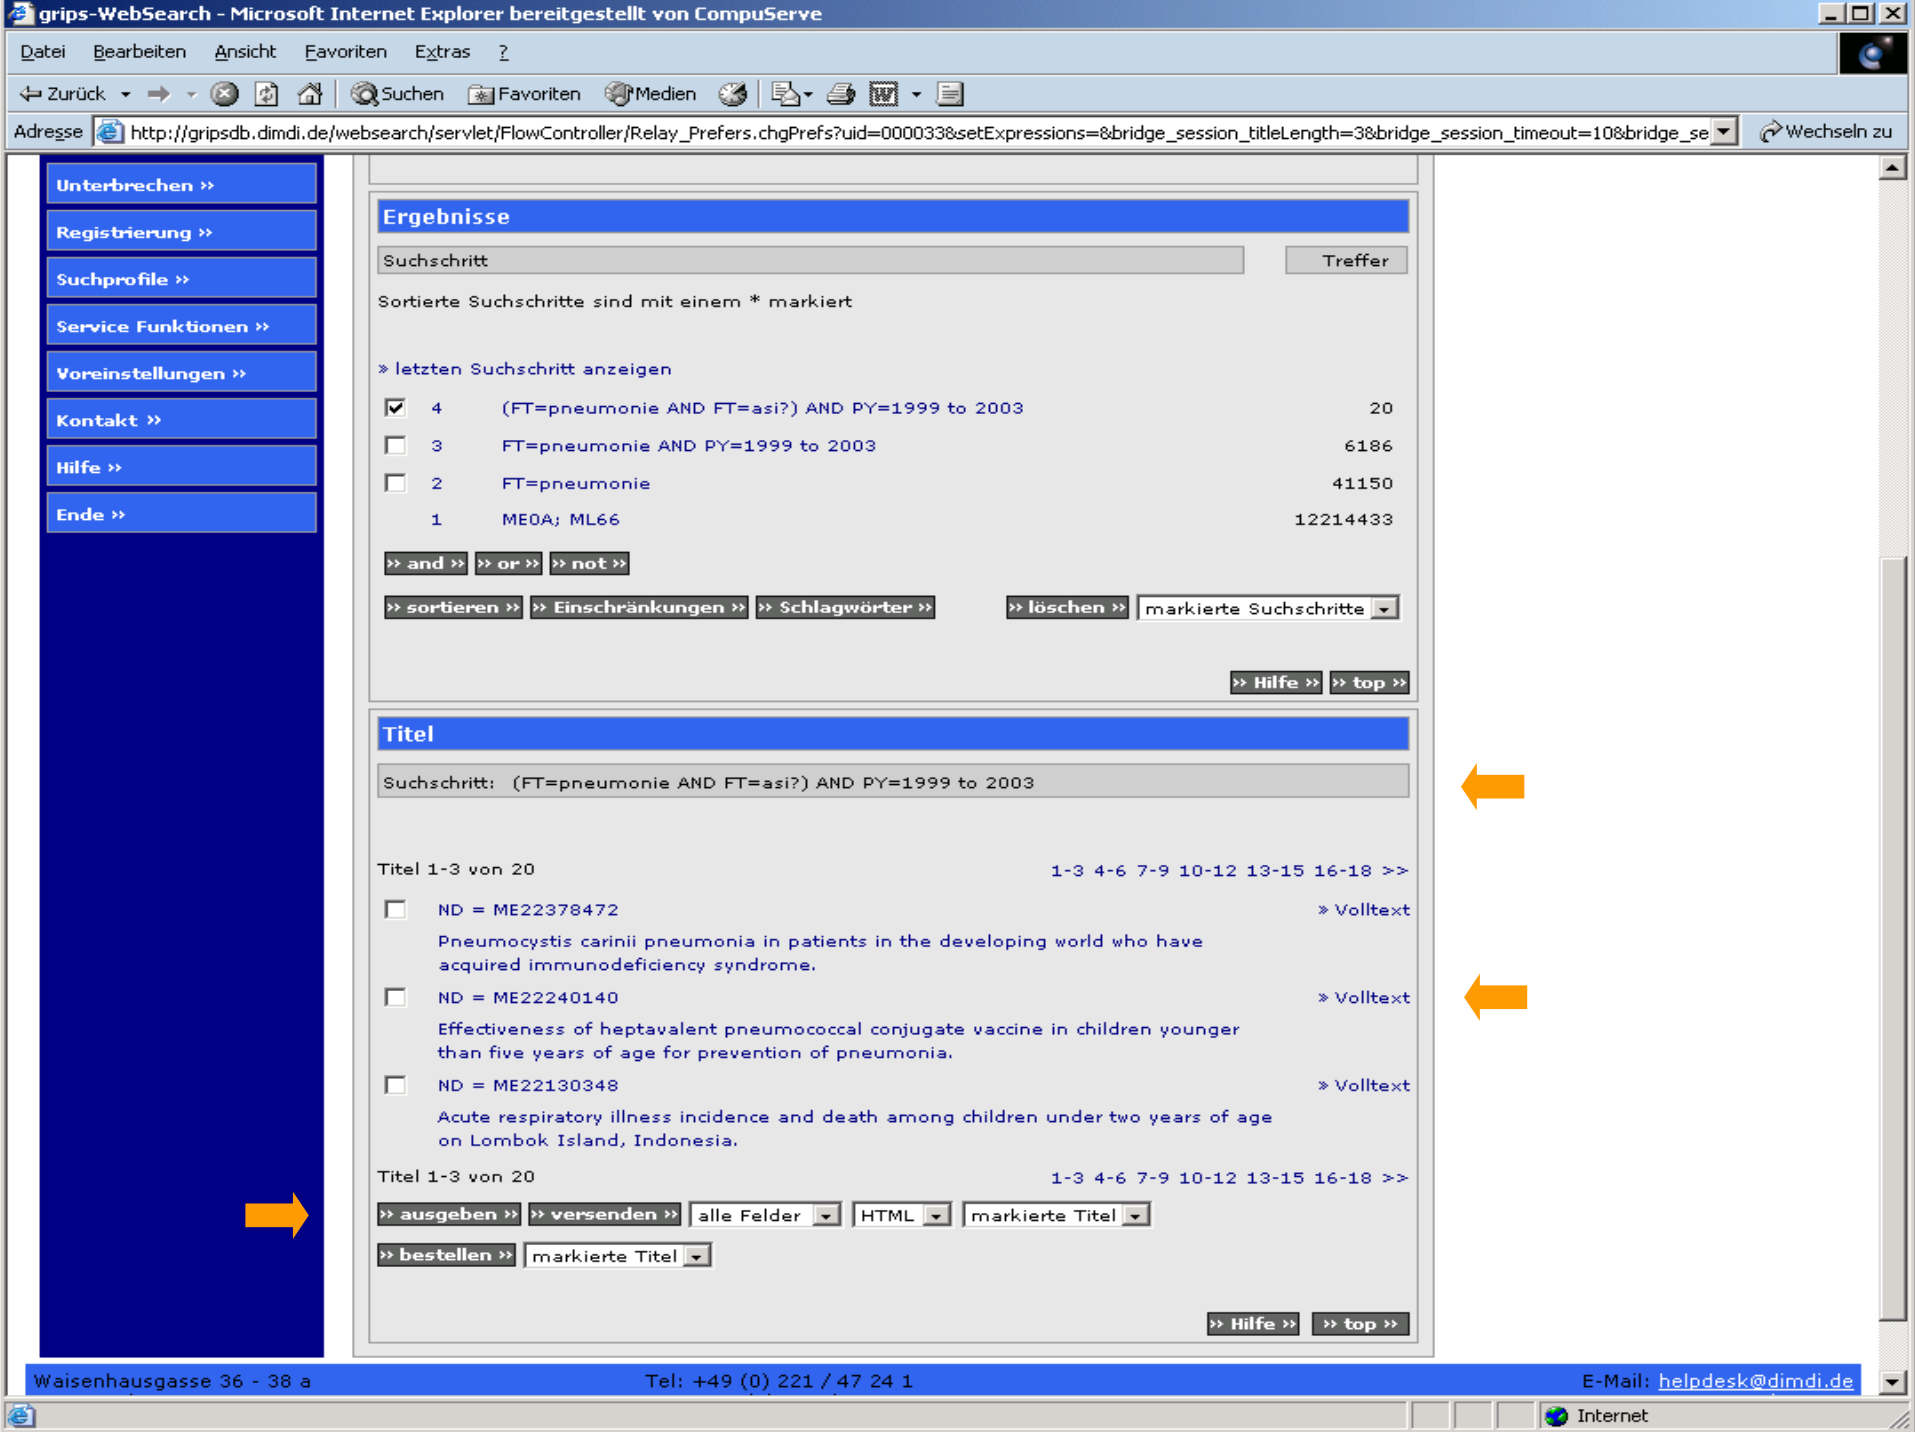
grips-WebSearch - Microsoft Internet Explorer bereitgestellt von CompuServe

Datei Bearbeiten Ansicht Favoriten Extras ?

Zurück Suchen Favoriten Medien

Adresse http://gripsdb.dimdi.de/websearch/servlet/FlowController/Relay_Prefs.chgPrefs?uid=000033&setExpressions=&bridge_session_titleLength=3&bridge_session_timeout=10&bridge_se Wechseln zu

Unterbrechen »
Registrierung »
Suchprofile »
Service Funktionen »
Voreinstellungen »
Kontakt »
Hilfe »
Ende »

Ergebnisse

| Suchschritt | | Treffer |
|---|---|---|

Sortierte Suchschritte sind mit einem * markiert

» letzten Suchschritt anzeigen

| | 4 | (FT=pneumonie AND FT=asi?) AND PY=1999 to 2003 | 20 |
|---|---|---|---|
| | 3 | FT=pneumonie AND PY=1999 to 2003 | 6186 |
| | 2 | FT=pneumonie | 41150 |
| | 1 | MEOA; ML66 | 12214433 |

» and » » or » » not »

» sortieren » » Einschränkungen » » Schlagwörter » » löschen » markierte Suchschritte

» Hilfe » » top »

Titel

Suchschritt: (FT=pneumonie AND FT=asi?) AND PY=1999 to 2003

Titel 1-3 von 20 1-3 4-6 7-9 10-12 13-15 16-18 >>

ND = ME22378472 » Volltext
Pneumocystis carinii pneumonia in patients in the developing world who have acquired immunodeficiency syndrome.

ND = ME22240140 » Volltext
Effectiveness of heptavalent pneumococcal conjugate vaccine in children younger than five years of age for prevention of pneumonia.

ND = ME22130348 » Volltext
Acute respiratory illness incidence and death among children under two years of age on Lombok Island, Indonesia.

Titel 1-3 von 20 1-3 4-6 7-9 10-12 13-15 16-18 >>

» ausgeben » » versenden » alle Felder HTML markierte Titel

» bestellen » markierte Titel

» Hilfe » » top »

Waisenhausgasse 36 - 38 a Tel: +49 (0) 221 / 47 24 1 E-Mail: helpdesk@dimdi.de

Internet